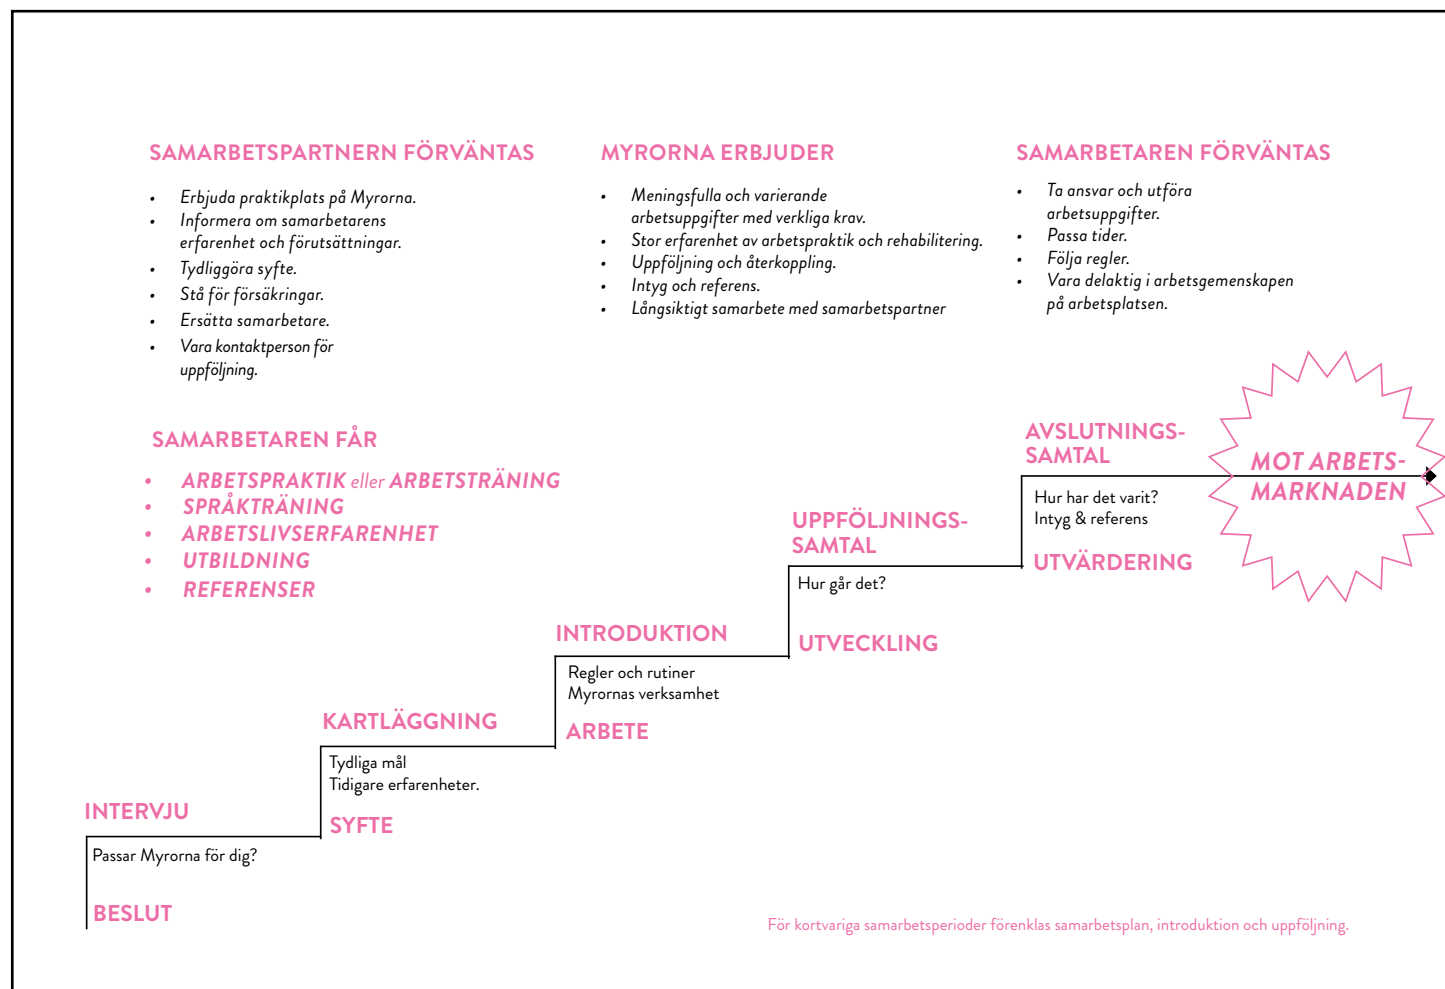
SAMARBETSPARTNERN FÖRVÄNTAS

- Erbjuda praktikplats på Myrorna.
- Informera om samarbetarens erfarenhet och förutsättningar.
- Tydliggöra syfte.
- Stå för försäkringar.
- Ersätta samarbetare.
- Vara kontaktperson för uppföljning.

MYRORNA ERBJUDER

- Meningsfulla och varierande arbetsuppgifter med verkliga krav.
- Stor erfarenhet av arbetspraktik och rehabilitering.
- Uppföljning och återkoppling.
- Intyg och referens.
- Långsiktigt samarbete med samarbetspartner

SAMARBETAREN FÖRVÄNTAS

- Ta ansvar och utföra arbetsuppgifter.
- Passa tider.
- Följa regler.
- Vara delaktig i arbetsgemenskapen på arbetsplatsen.

SAMARBETAREN FÅR

- ARBETSPRAKTIK eller ARBETSTRÄNING
- SPRÅKTRÄNING
- ARBETSLIVSERFARENHET
- UTBILDNING
- REFERENSER

AVSLUTNINGS-SAMTAL
Hur har det varit?
Intyg & referens
UTVÄRDERING

MOT ARBETS-MARKNADEN

UPPFÖLJNINGS-SAMTAL
Hur går det?
UTVECKLING

INTRODUKTION
Regler och rutiner
Myrornas verksamhet
ARBETE

KARTLÄGGNING
Tydliga mål
Tidigare erfarenheter.
SYFTE

INTERVJU
Passar Myrorna för dig?
BESLUT

För kortvariga samarbetsperioder förenklas samarbetsplan, introduktion och uppföljning.